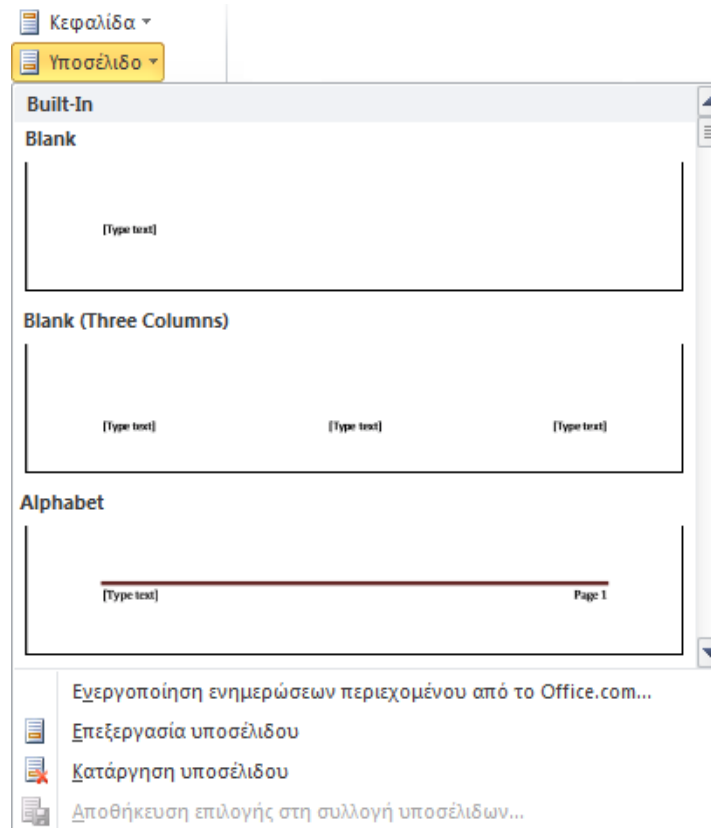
Κεφαλίδα
Υποσέλιδο
Built-In
Blank
[Type text]
Blank (Three Columns)
[Type text] [Type text] [Type text]
Alphabet
[Type text] Page 1
Ενεργοποίηση ενημερώσεων περιεχομένου από το Office.com...
Επεξεργασία υποσέλιδου
Κατάργηση υποσέλιδου
Αποθήκευση επιλογής στη συλλογή υποσέλιδων...